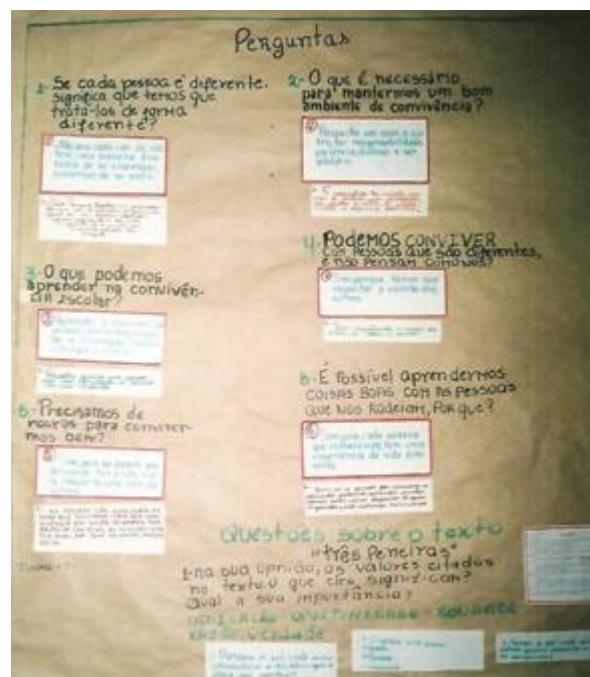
Perguntas

1- Se cada pessoa é diferente, significa que temos que tratá-las de forma diferente?

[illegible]

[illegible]

2- O que é necessário para mantermos um bom ambiente de convivência?

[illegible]

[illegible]

3- O que podemos aprender na convivência escolar?

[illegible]

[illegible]

4- Podemos conviver com pessoas que são diferentes, e não pensam como nós?

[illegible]

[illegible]

5- Precisamos de regras para convivermos bem?

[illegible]

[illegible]

6- É possível aprendermos coisas boas com as pessoas que nos rodeiam, Porque?

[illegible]

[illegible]

Questões sobre o texto
"Três Peneiras"

1- na sua opinião, os valores citados no texto o que eles significam? Qual a sua importância?

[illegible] - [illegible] - bondade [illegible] verdade

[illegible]

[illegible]

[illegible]

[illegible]